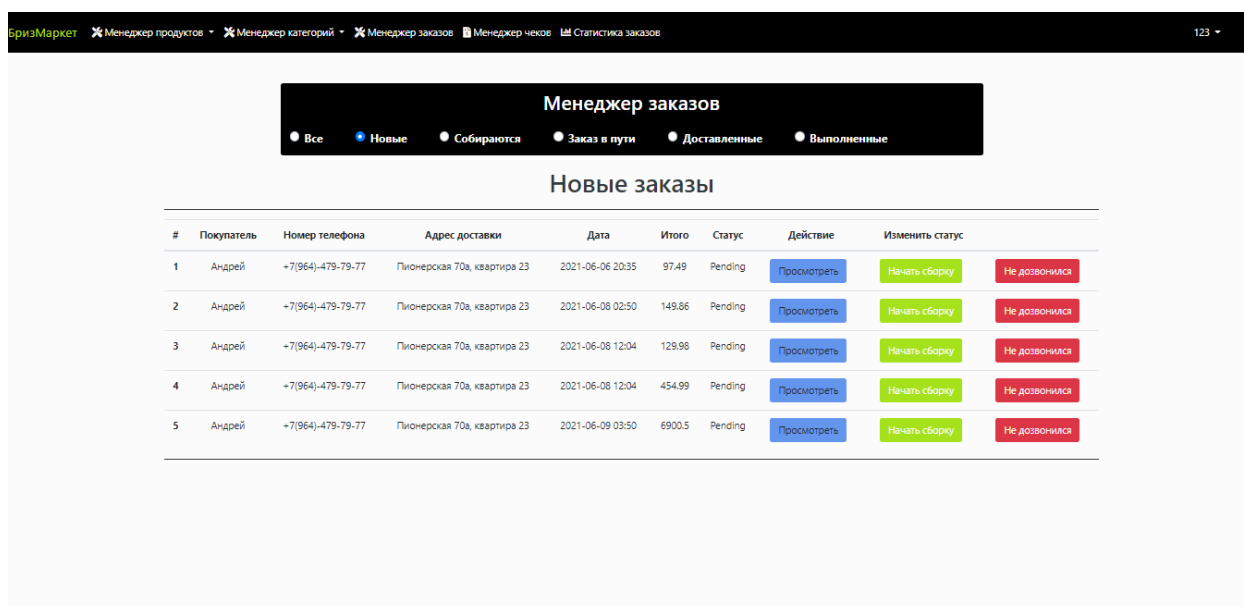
БризМаркет Менеджер продуктов Менеджер категорий Менеджер заказов Менеджер чеков Статистика заказов 123

Менеджер заказов

Все Новые Собираются Заказ в пути Доставленные Выполненные

Новые заказы

| # | Покупатель | Номер телефона | Адрес доставки | Дата | Итого | Статус | Действие | Изменить статус | |
|---|---|---|---|---|---|---|---|---|---|
| 1 | Андрей | +7(964)-479-79-77 | Пионерская 70а, квартира 23 | 2021-06-06 20:35 | 97.49 | Pending | Просмотреть | Начать сборку | Не дозвонился |
| 2 | Андрей | +7(964)-479-79-77 | Пионерская 70а, квартира 23 | 2021-06-08 02:50 | 149.86 | Pending | Просмотреть | Начать сборку | Не дозвонился |
| 3 | Андрей | +7(964)-479-79-77 | Пионерская 70а, квартира 23 | 2021-06-08 12:04 | 129.98 | Pending | Просмотреть | Начать сборку | Не дозвонился |
| 4 | Андрей | +7(964)-479-79-77 | Пионерская 70а, квартира 23 | 2021-06-08 12:04 | 454.99 | Pending | Просмотреть | Начать сборку | Не дозвонился |
| 5 | Андрей | +7(964)-479-79-77 | Пионерская 70а, квартира 23 | 2021-06-09 03:50 | 6900.5 | Pending | Просмотреть | Начать сборку | Не дозвонился |